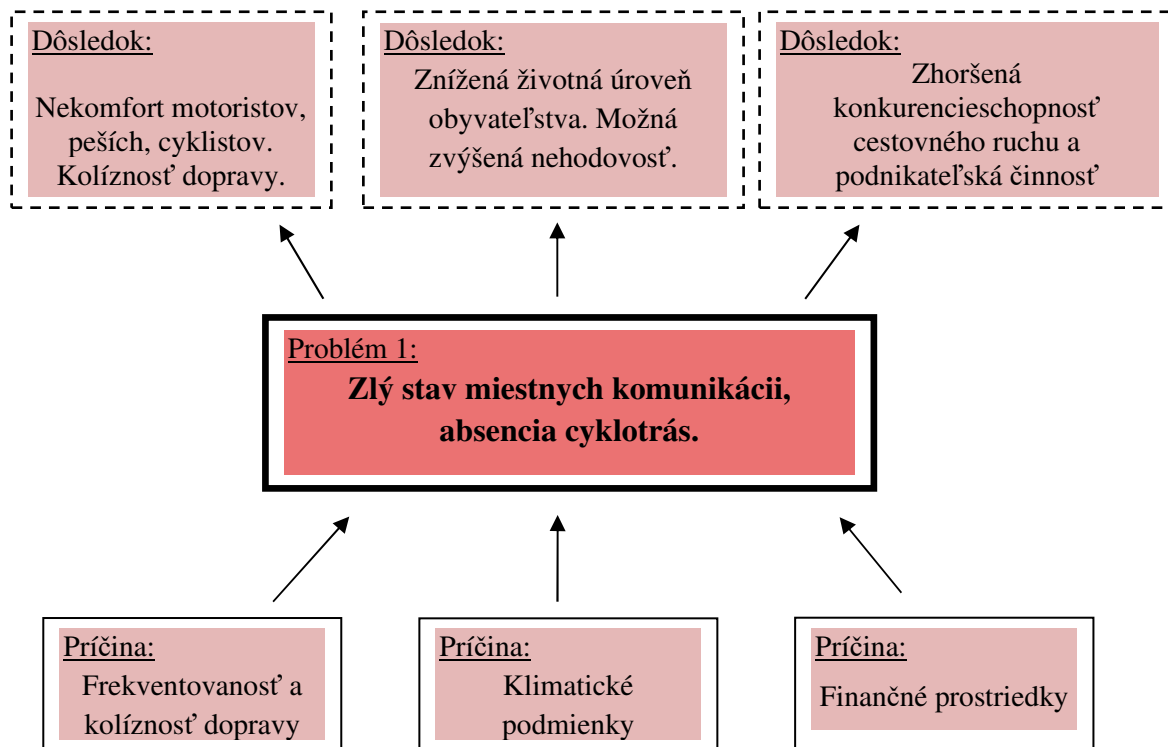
Dôsledok:

Nekomfort motoristov, peších, cyklistov. Kolíznosť dopravy.

Dôsledok:

Znížená životná úroveň obyvateľstva. Možná zvýšená nehodovosť.

Dôsledok:

Zhoršená konkurencieschopnosť cestovného ruchu a podnikateľská činnosť

Problém 1:

**Zlý stav miestnych komunikácii, absencia cyklotrás.**

Príčina:

Frekventovanosť a kolíznosť dopravy

Príčina:

Klimatické podmienky

Príčina:

Finančné prostriedky